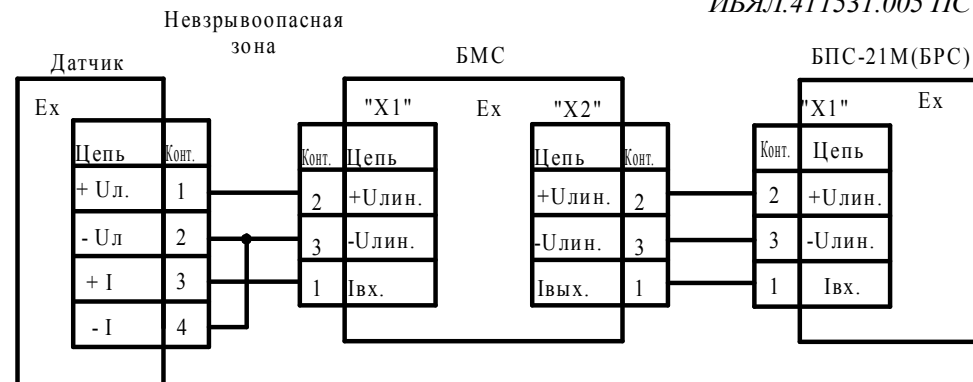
ИБЯЛ.411531.005 ПС

Невзрывоопасная зона

Датчик

Ex

| Цепь | Конт. |
|---|---|
| + Uл. | 1 |
| - Uл | 2 |
| + I | 3 |
| - I | 4 |

БМС

"X1"

Ex

"X2"

| Конт. | Цепь |
|---|---|
| 2 | +Uлин. |
| 3 | -Uлин. |
| 1 | Iвх. |

| Цепь | Конт. |
|---|---|
| +Uлин. | 2 |
| -Uлин. | 3 |
| Iвых. | 1 |

БПС-21М(БРС)

"X1"

Ex

| Конт. | Цепь |
|---|---|
| 2 | +Uлин. |
| 3 | -Uлин. |
| 1 | Iвх. |